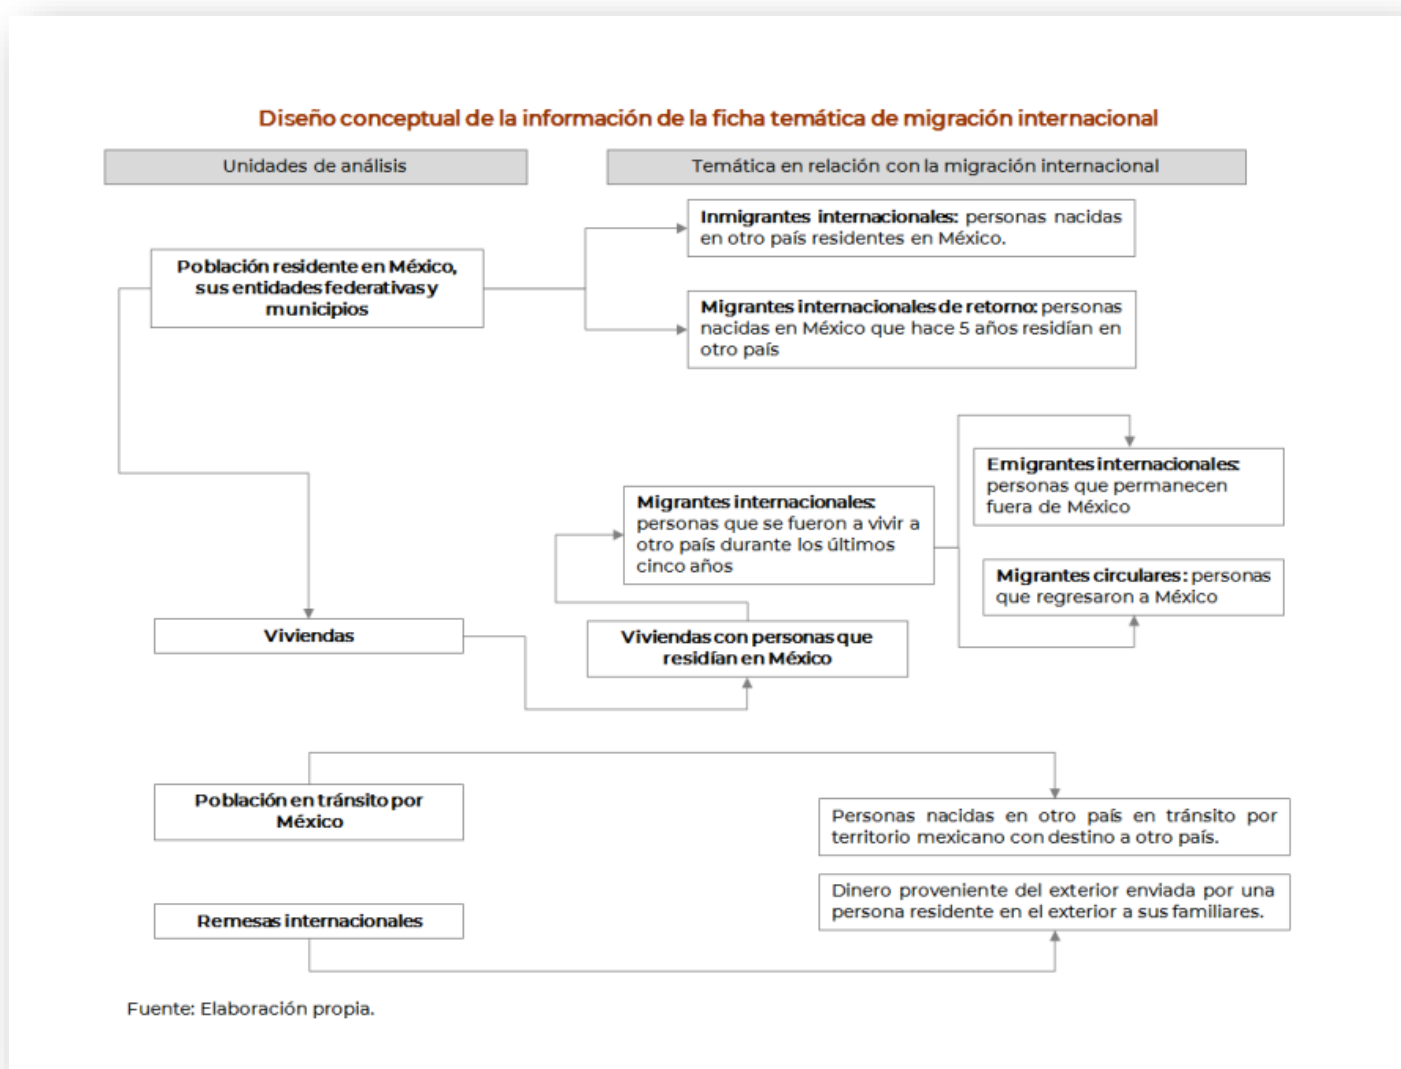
Diseño conceptual de la información de la ficha temática de migración internacional

Unidades de análisis

Temática en relación con la migración internacional

Población residente en México, sus entidades federativas y municipios

Inmigrantes internacionales: personas nacidas en otro país residentes en México.

Migrantes internacionales de retorno: personas nacidas en México que hace 5 años residían en otro país

Emigrantes internacionales: personas que permanecen fuera de México

Migrantes internacionales: personas que se fueron a vivir a otro país durante los últimos cinco años

Migrantes circulares: personas que regresaron a México

Viviendas

Viviendas con personas que residían en México

Población en tránsito por México

Personas nacidas en otro país en tránsito por territorio mexicano con destino a otro país.

Dinero proveniente del exterior enviada por una persona residente en el exterior a sus familiares.

Remesas internacionales

Fuente: Elaboración propia.